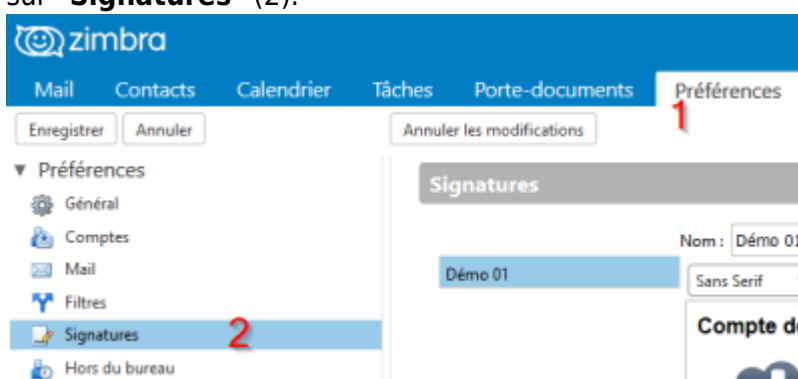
sur "**Signatures**" (2).

zimbra

Mail Contacts Calendrier Tâches Porte-documents Préférences

1

Enregistrer Annuler

Annuler les modifications

▼ Préférences

Général

Comptes

Mail

Filtres

Signatures

2

Hors du bureau

Signatures

Nom : Démo 0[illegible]

Démo 01

Sans Serif

Compte d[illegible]